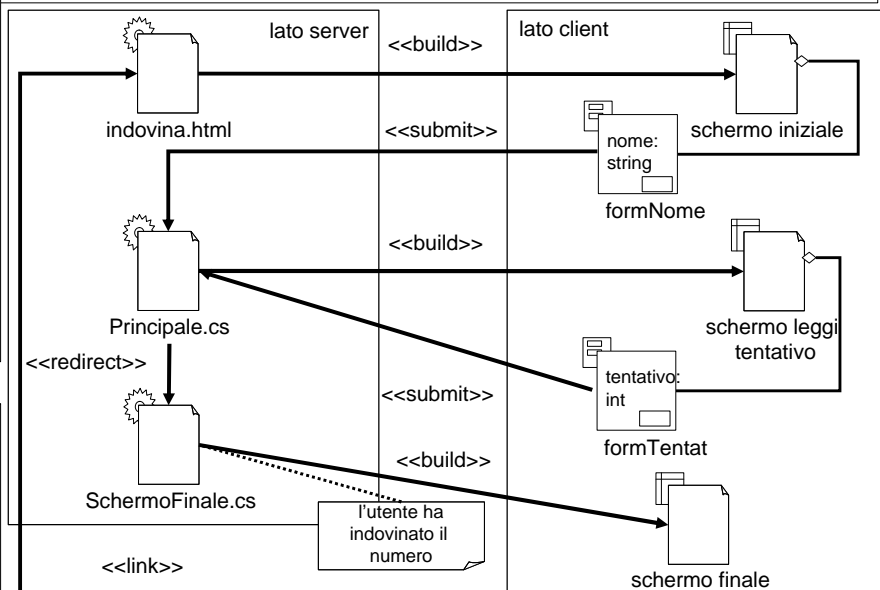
lato server

lato client

<<build>>

indovina.html

<<submit>>

schermo iniziale

nome: string

formNome

<<build>>

Principale.cs

schermo leggi tentativo

<<redirect>>

tentativo: int

<<submit>>

formTentat

<<build>>

SchermoFinale.cs

l'utente ha indovinato il numero

<<link>>

schermo finale